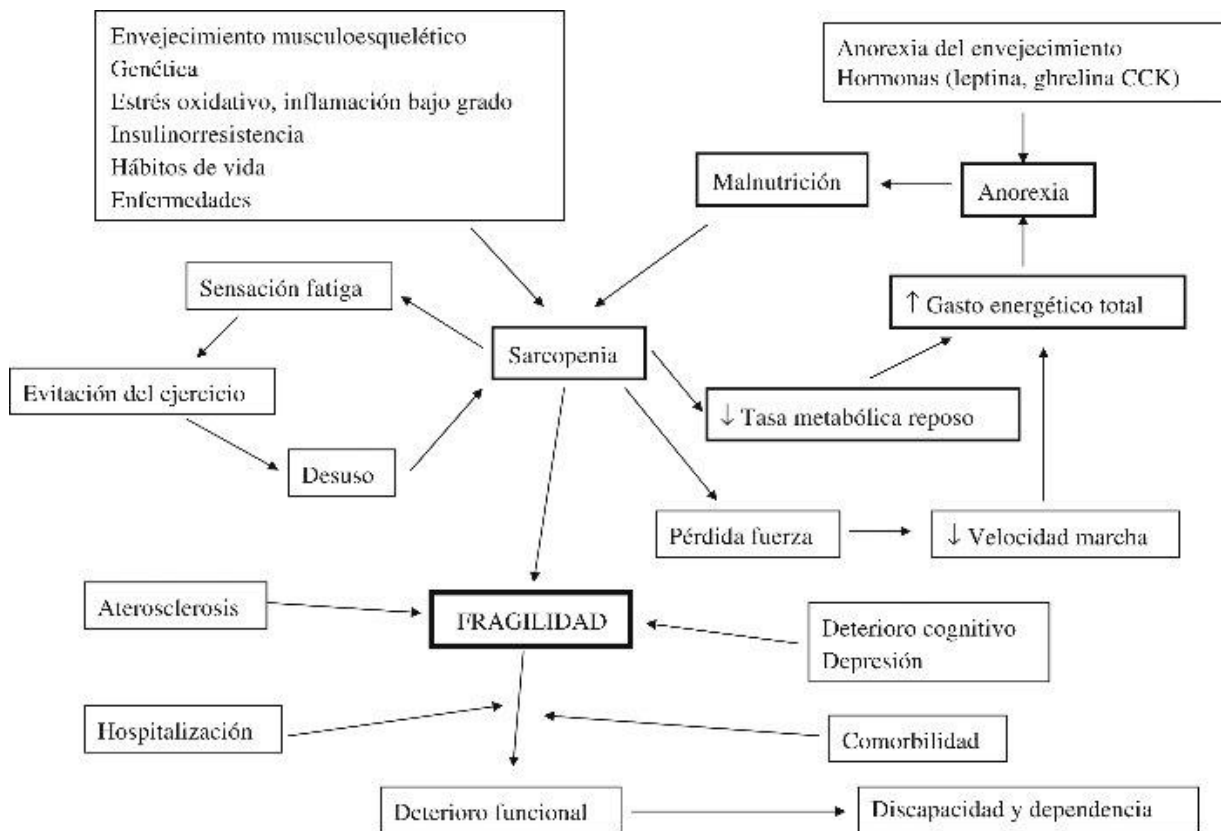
Envejecimiento musculoesquelético
Genética
Estrés oxidativo, inflamación bajo grado
Insulinorresistencia
Hábitos de vida
Enfermedades

Anorexia del envejecimiento
Hormonas (leptina, ghrelina CCK)

Malnutrición

Anorexia

Sensación fatiga

↑ Gasto energético total

Sarcopenia

Evitación del ejercicio

↓ Tasa metabólica reposo

Desuso

Pérdida fuerza

↓ Velocidad marcha

Aterosclerosis

FRAGILIDAD

Deterioro cognitivo
Depresión

Hospitalización

Comorbilidad

Deterioro funcional

Discapacidad y dependencia